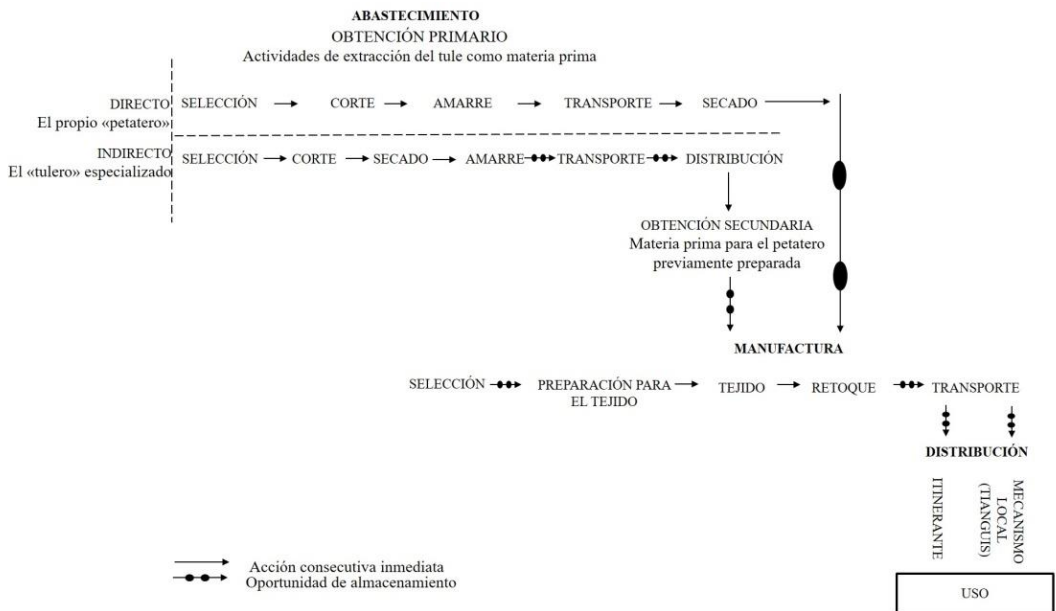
ABASTECIMIENTO
OBTENCIÓN PRIMARIO
Actividades de extracción del tule como materia prima

DIRECTO
El propio «petatero»

SELECCIÓN → CORTE → AMARRE → TRANSPORTE → SECADO →

INDIRECTO
El «tulero» especializado

SELECCIÓN → CORTE → SECADO → AMARRE → TRANSPORTE → DISTRIBUCIÓN

OBTENCIÓN SECUNDARIA
Materia prima para el petatero previamente preparada

MANUFACTURA

SELECCIÓN → PREPARACIÓN PARA EL TEJIDO → TEJIDO → RETOQUE → TRANSPORTE

DISTRIBUCIÓN

ITINERANTE

MECANISMO LOCAL (TIANGUIS)

USO

Acción consecutiva inmediata
Oportunidad de almacenamiento